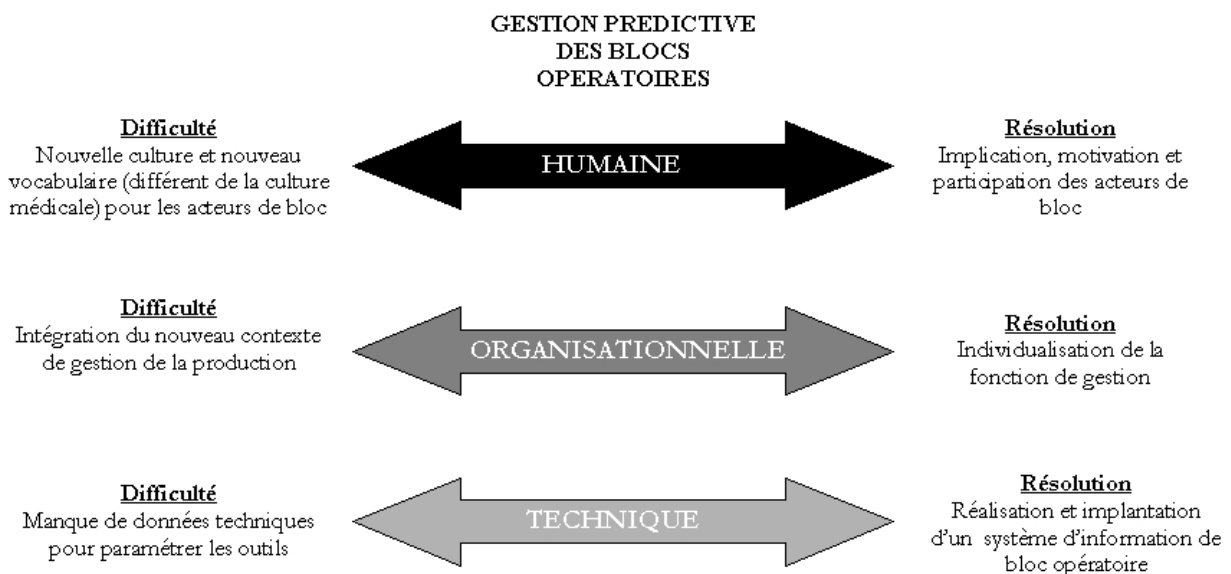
GESTION PREDICTIVE DES BLOCS OPERATOIRES

Difficulté
Nouvelle culture et nouveau vocabulaire (différent de la culture médicale) pour les acteurs de bloc

HUMAINE

Résolution
Implication, motivation et participation des acteurs de bloc

Difficulté
Intégration du nouveau contexte de gestion de la production

ORGANISATIONNELLE

Résolution
Individualisation de la fonction de gestion

Difficulté
Manque de données techniques pour paramétrer les outils

TECHNIQUE

Résolution
Réalisation et implantation d'un système d'information de bloc opératoire